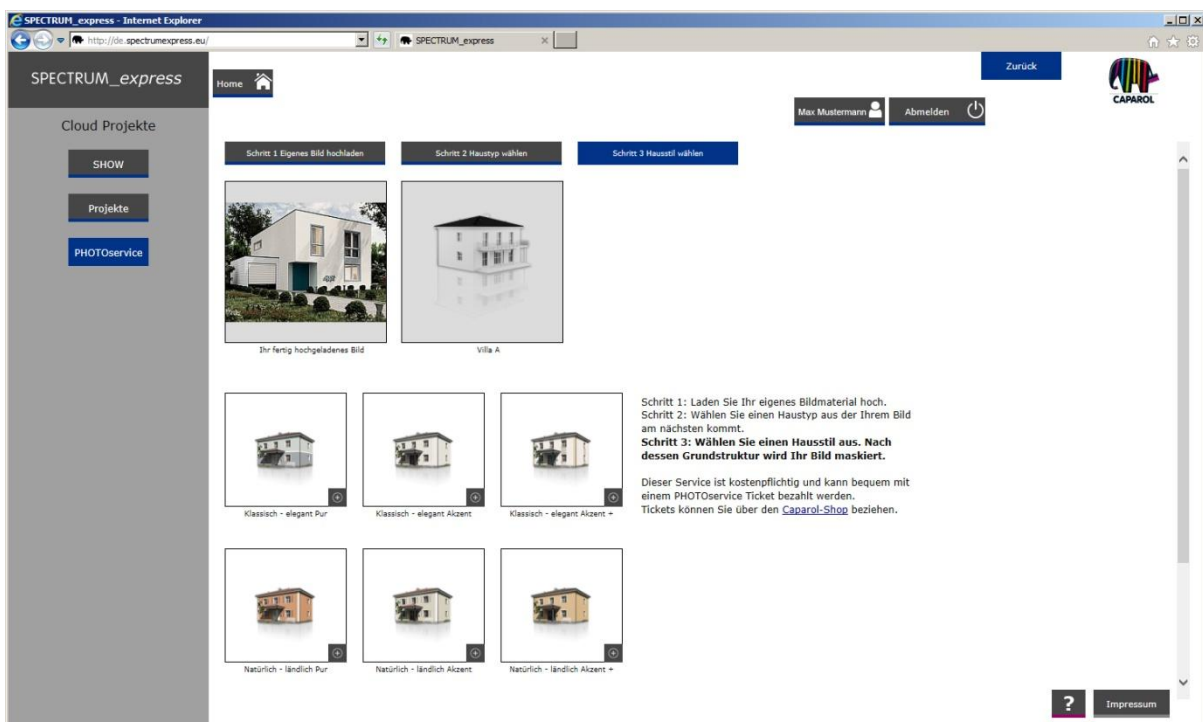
SPECTRUM_express - Internet Explorer

http://de.spectrumexpress.eu/

SPECTRUM_express

SPECTRUM_express

Home

Zurück

CAPAROL

Max Mustermann

Abmelden

Cloud Projekte

SHOW

Projekte

PHOTOservice

Schritt 1 Eigenes Bild hochladen

Schritt 2 Haustyp wählen

Schritt 3 Hausstil wählen

Ihr fertig hochgeladenes Bild

Villa A

Klassisch - elegant Pur

Klassisch - elegant Akzent

Klassisch - elegant Akzent +

Schritt 1: Laden Sie Ihr eigenes Bildmaterial hoch.
Schritt 2: Wählen Sie einen Haustyp aus der Ihrem Bild am nächsten kommt.
**Schritt 3: Wählen Sie einen Hausstil aus. Nach dessen Grundstruktur wird Ihr Bild maskiert.**

Dieser Service ist kostenpflichtig und kann bequem mit einem PHOTOservice Ticket bezahlt werden.
Tickets können Sie über den Caparol-Shop beziehen.

Natürlich - ländlich Pur

Natürlich - ländlich Akzent

Natürlich - ländlich Akzent +

?

Impressum